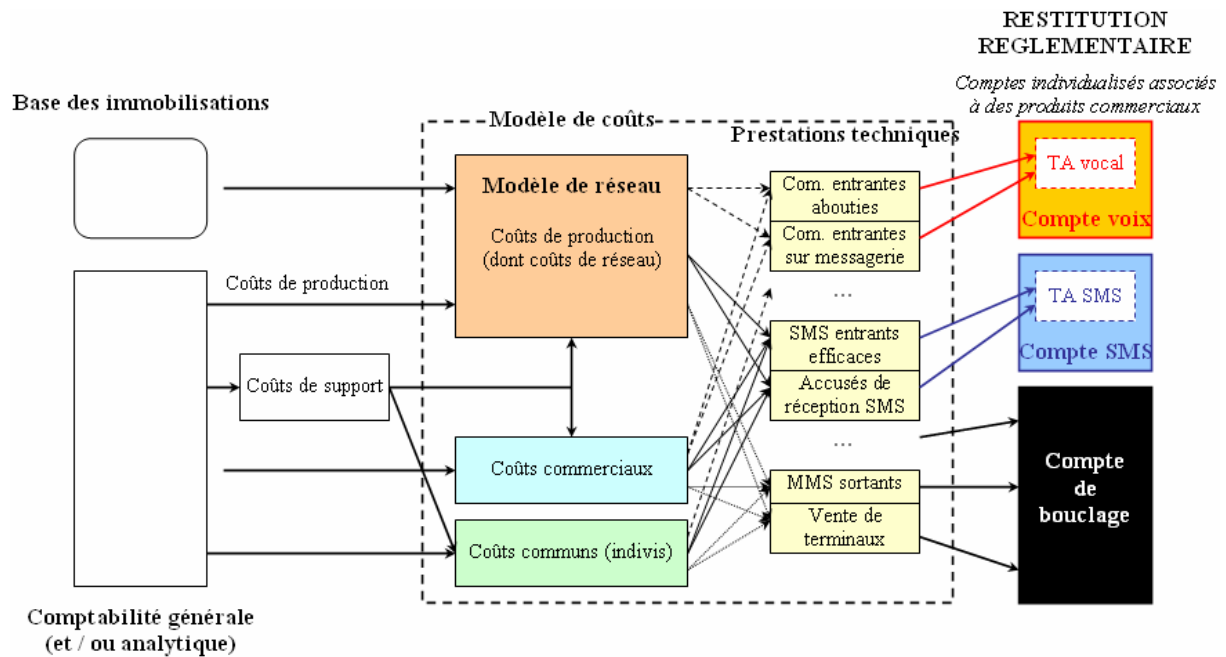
RESTITUTION REGLEMENTAIRE

Comptes individualisés associés à des produits commerciaux

Base des immobilisations

Modèle de coûts

Prestations techniques

Modèle de réseau

Coûts de production (dont coûts de réseau)

Com. entrantes abouties

Com. entrantes sur messagerie

...

SMS entrants efficaces

Accusés de réception SMS

...

MMS sortants

Vente de terminaux

TA vocal

Compte voix

TA SMS

Compte SMS

Compte de bouclage

Coûts de production

Coûts de support

Coûts commerciaux

Coûts communs (indivis)

Comptabilité générale (et / ou analytique)